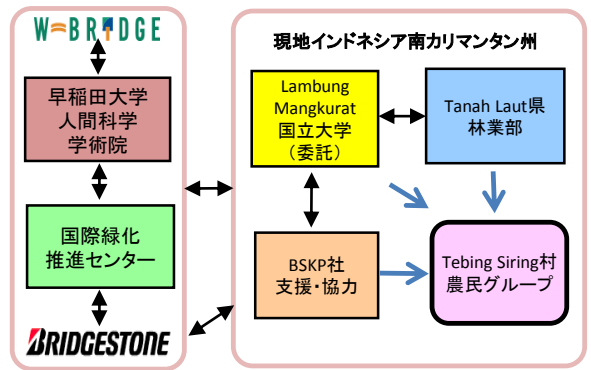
W-BRIDGE

早稲田大学
人間科学
学術院

国際緑化
推進センター

BRIDGESTONE

現地インドネシア南カリマンタン州

Lambung
Mangkurat
国立大学
（委託）

Tanah Laut県
林業部

BSKP社
支援・協力

Tebing Siring村
農民グループ